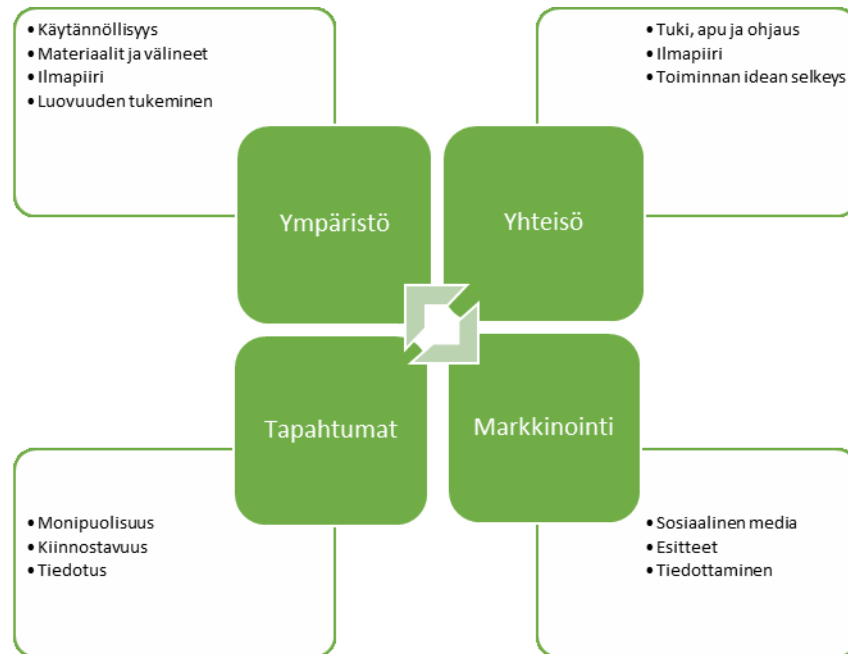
• Käytännöllisyys
• Materiaalit ja välineet
• Ilmapiiri
• Luovuuden tukeminen

• Tuki, apu ja ohjaus
• Ilmapiiri
• Toiminnan idean selkeys

Ympäristö

Yhteisö

Tapahtumat

Markkinointi

• Monipuolisuus
• Kiinnostavuus
• Tiedotus

• Sosiaalinen media
• Esitteet
• Tiedottaminen